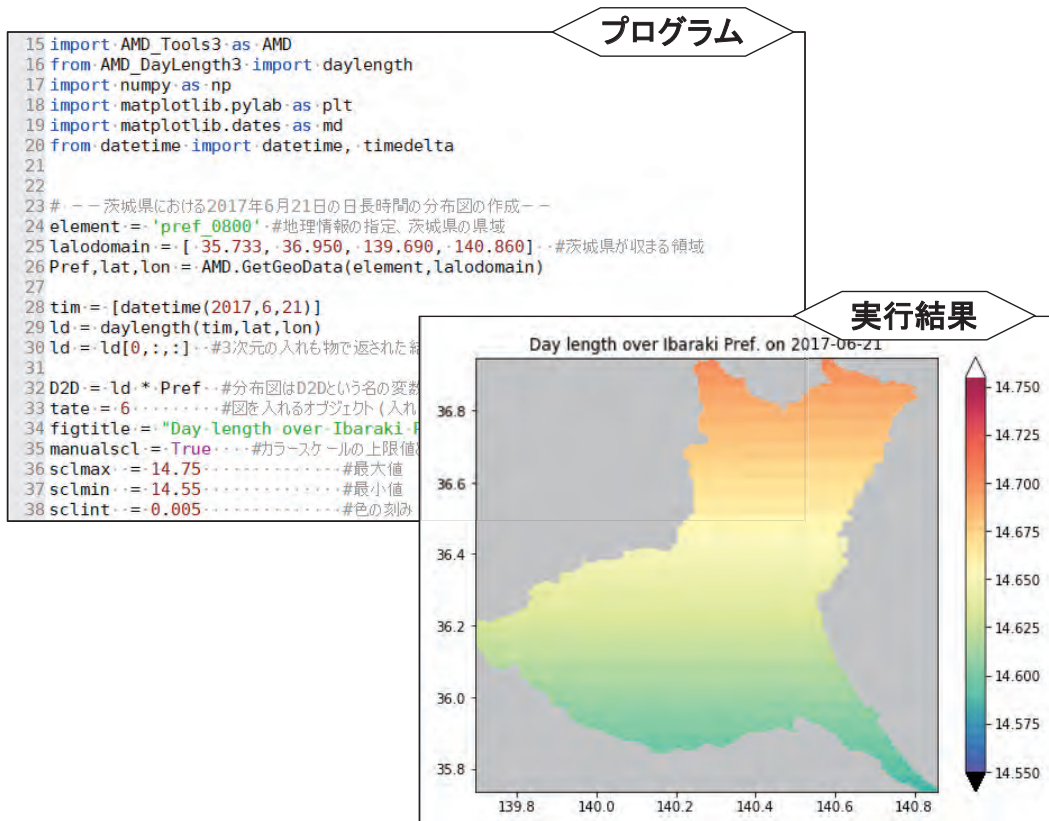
プログラム

15 import AMD_Tools3 as AMD
16 from AMD_DayLength3 import daylength
17 import numpy as np
18 import matplotlib.pylab as plt
19 import matplotlib.dates as md
20 from datetime import datetime, timedelta
21
22
23 # ーー茨城県における2017年6月21日の日長時間の分布図の作成ーー
24 element = 'pref_0800' #地理情報の指定、茨城県の県域
25 lalodomain = [ 35.733, 36.950, 139.690, 140.860] #茨城県が収まる領域
26 Pref,lat,lon = AMD.GetGeoData(element,lalodomain)
27
28 tim = [datetime(2017,6,21)]
29 ld = daylength(tim,lat,lon)
30 ld = ld[0,:,:] #3次元の入れも物で返された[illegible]
31
32 D2D = ld * Pref #分布図はD2Dという名の変数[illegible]
33 tate = 6 #図を入れるオブジェクト(入れ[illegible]
34 figtitle = "Day length over Ibaraki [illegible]
35 manualscl = True #カラースケールの上限値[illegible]
36 sclmax = 14.75 #最大値
37 sclmin = 14.55 #最小値
38 sclint = 0.005 #色の刻み

実行結果

Day length over Ibaraki Pref. on 2017-06-21

36.8
36.6
36.4
36.2
36.0
35.8

139.8 140.0 140.2 140.4 140.6 140.8

14.750
14.725
14.700
14.675
14.650
14.625
14.600
14.575
14.550